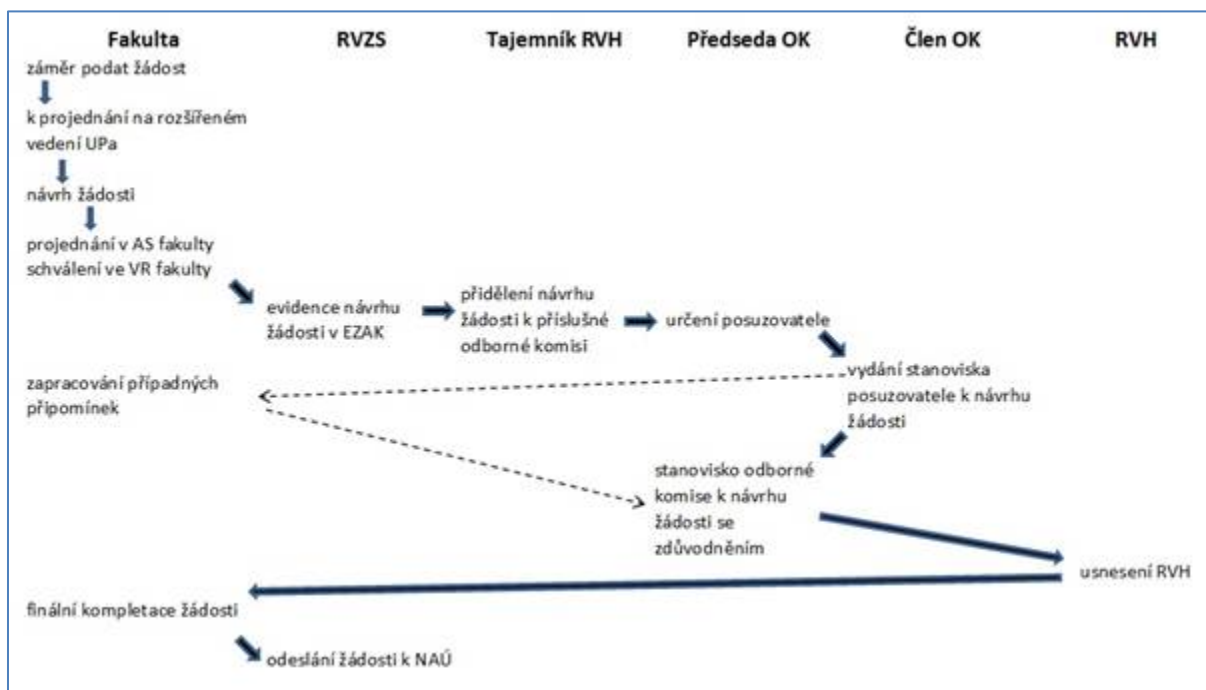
Fakulta
RVZS
Tajemník RVH
Předseda OK
Člen OK
RVH

záměr podat žádost

k projednání na rozšířeném vedení UPa

návrh žádosti

projednání v AS fakulty schválení ve VR fakulty

evidence návrhu žádosti v EZAK

přidělení návrhu žádosti k příslušné odborné komisi

určení posuzovatele

vydání stanoviska posuzovatele k návrhu žádosti

zapracování případných připomínek

stanovisko odborné komise k návrhu žádosti se zdůvodněním

usnesení RVH

finální kompletace žádosti

odeslání žádosti k NAÚ